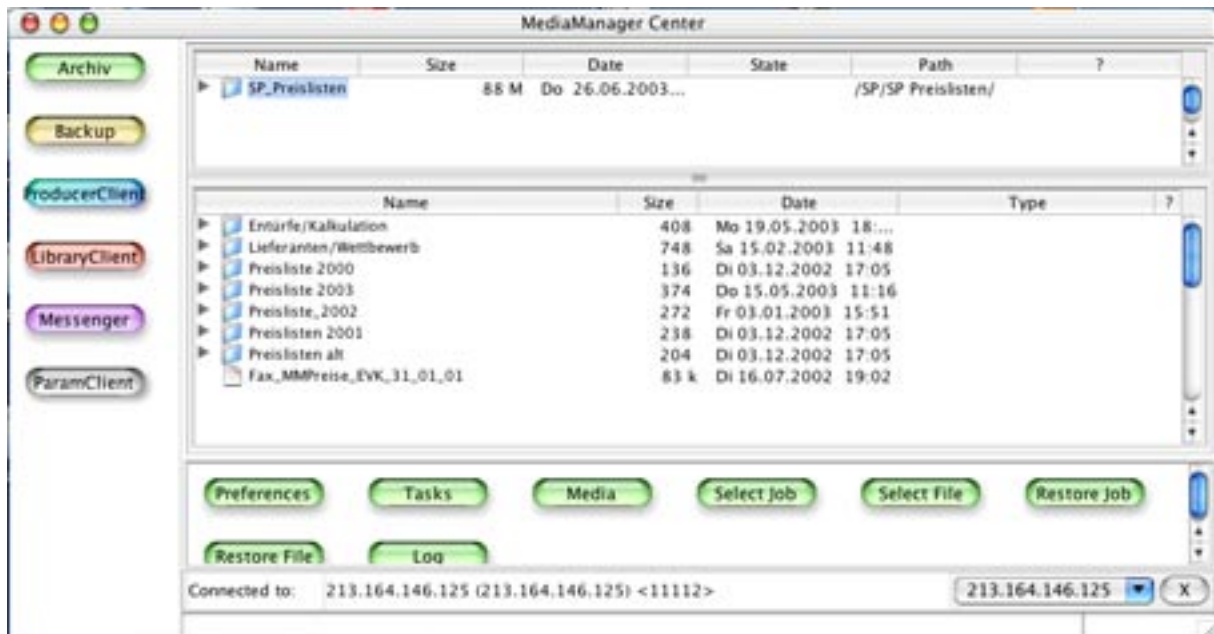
MediaManager Center

Archiv
Backup
ProducerClient
LibraryClient
Messenger
ParamClient

| Name | Size | Date | State | Path | ? |
|---|---|---|---|---|---|
| SP_Preislisten | 88 M | Do 26.06.2003... | | /SP/SP Preislisten/ | |

| Name | Size | Date | Type | ? |
|---|---|---|---|---|
| Entürfe/Kalkulation | 408 | Mo 19.05.2003 18:... | | |
| Lieferanten/Wettbewerb | 748 | Sa 15.02.2003 11:48 | | |
| Preisliste 2000 | 136 | Di 03.12.2002 17:05 | | |
| Preisliste 2003 | 374 | Do 15.05.2003 11:16 | | |
| Preisliste_2002 | 272 | Fr 03.01.2003 15:51 | | |
| Preislisten 2001 | 238 | Di 03.12.2002 17:05 | | |
| Preislisten alt | 204 | Di 03.12.2002 17:05 | | |
| Fax_MMPreise_EVK_31_01_01 | 83 k | Di 16.07.2002 19:02 | | |

Preferences
Tasks
Media
Select Job
Select File
Restore Job
Restore File
Log

Connected to: 213.164.146.125 (213.164.146.125) <11112>
213.164.146.125
X